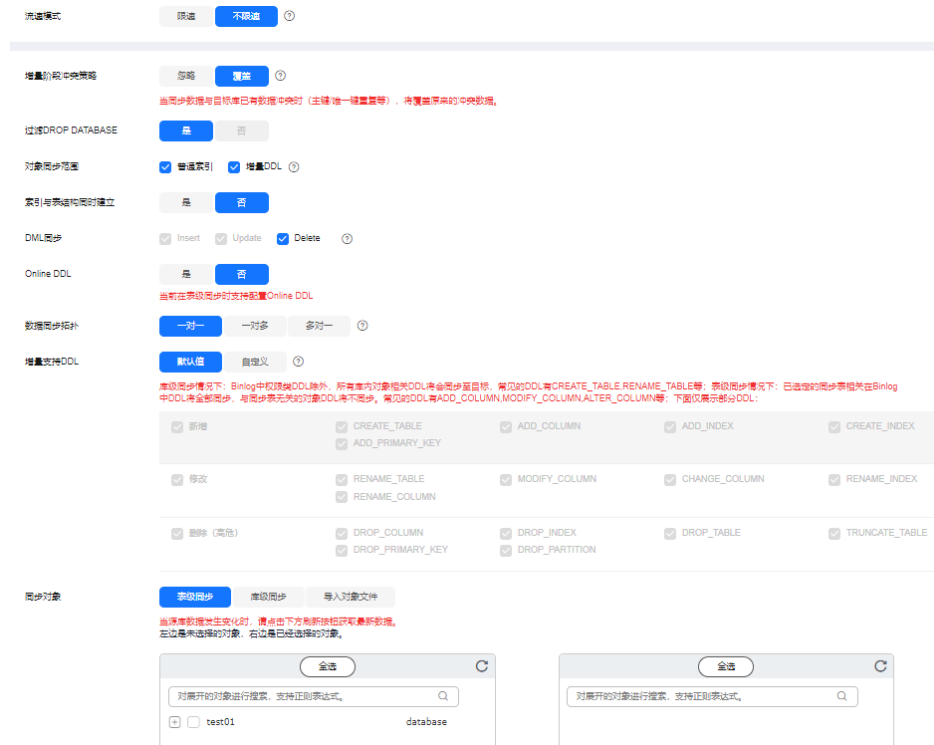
流速模式 限速 不限速 ?

增量阶段冲突策略 忽略 覆盖 ?
当同步数据与目标库已有数据冲突时（主键/唯一键重复等），将覆盖原来的冲突数据。

过滤DROP DATABASE 是 否

对象同步范围 普通索引 增量DDL ?

索引与表结构同时建立 是 否

DML同步 Insert Update Delete ?

Online DDL 是 否
当前在表级同步时支持配置Online DDL

数据同步拓扑 一对一 一对多 多对一 ?

增量支持DDL 默认值 自定义 ?
库级同步情况下：Binlog中权限类DDL除外，所有库内对象相关DDL将会同步至目标，常见的DDL有CREATE_TABLE,RENAME_TABLE等；表级同步情况下：已选定的同步表相关在Binlog中DDL将全部同步，与同步表无关的对象DDL将不同步，常见的DDL有ADD_COLUMN,MODIFY_COLUMN,ALTER_COLUMN等；下面仅展示部分DDL：

| 新增 | CREATE_TABLE ADD_PRIMARY_KEY | ADD_COLUMN | ADD_INDEX | CREATE_INDEX |
|---|---|---|---|---|
| 修改 | RENAME_TABLE RENAME_COLUMN | MODIFY_COLUMN | CHANGE_COLUMN | RENAME_INDEX |
| 删除（高危） | DROP_COLUMN DROP_PRIMARY_KEY | DROP_INDEX DROP_PARTITION | DROP_TABLE | TRUNCATE_TABLE |

同步对象 表级同步 库级同步 导入对象文件
当源库数据发生变化时，请点击下方刷新按钮获取最新数据。
左边是未选择的对象，右边是已经选择的对象。

全选
对展开的对象进行搜索，支持正则表达式。
test01 database

全选
对展开的对象进行搜索，支持正则表达式。